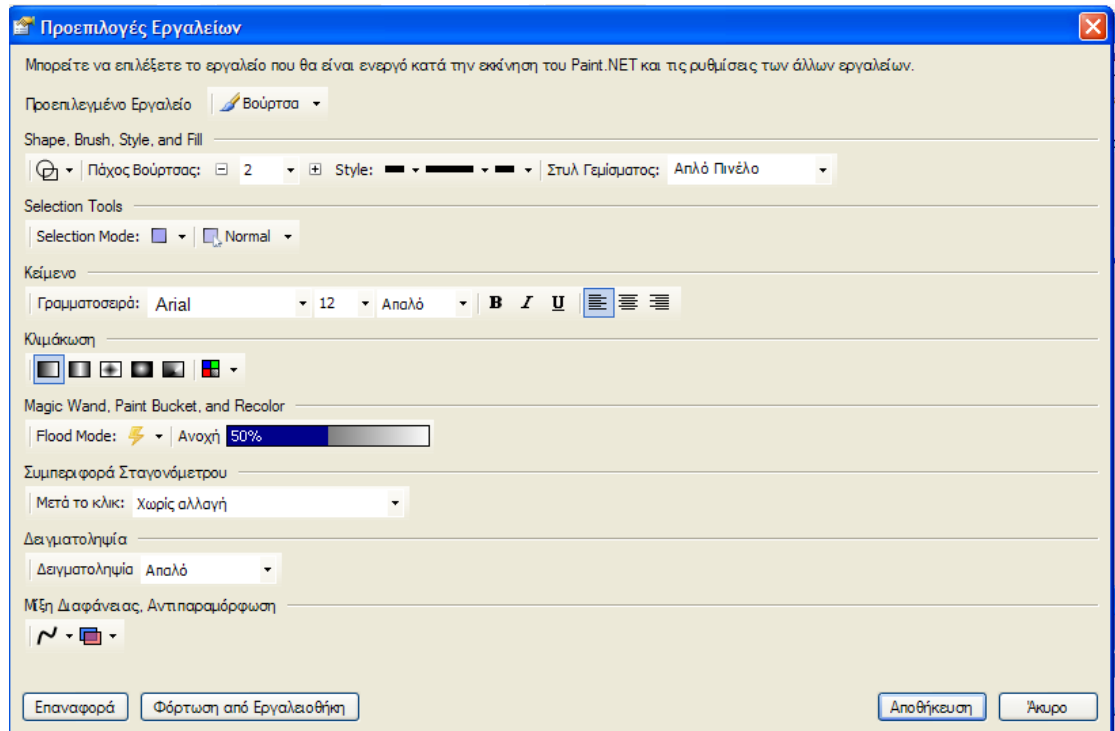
Προεπιλογές Εργαλείων

Μπορείτε να επιλέξετε το εργαλείο που θα είναι ενεργό κατά την εκκίνηση του Paint.NET και τις ρυθμίσεις των άλλων εργαλείων.

Προεπιλεγμένο Εργαλείο Βούρτσα

Shape, Brush, Style, and Fill

Πάχος Βούρτσας: 2 Style: Στυλ Γεμίσματος: Απλό Πινέλο

Selection Tools

Selection Mode: Normal

Κείμενο

Γραμματοσειρά: Arial 12 Απαλό B I U

Κλιμάκωση

Magic Wand, Paint Bucket, and Recolor

Flood Mode: Ανοχή 50%

Συμπεριφορά Σταγονόμετρου

Μετά το κλικ: Χωρίς αλλαγή

Δειγματοληψία

Δειγματοληψία Απαλό

Μίξη Διαφάνειας, Αντιπαραμόρφωση

Επαναφορά Φόρτωση από Εργαλειοθήκη Αποθήκευση Άκυρο